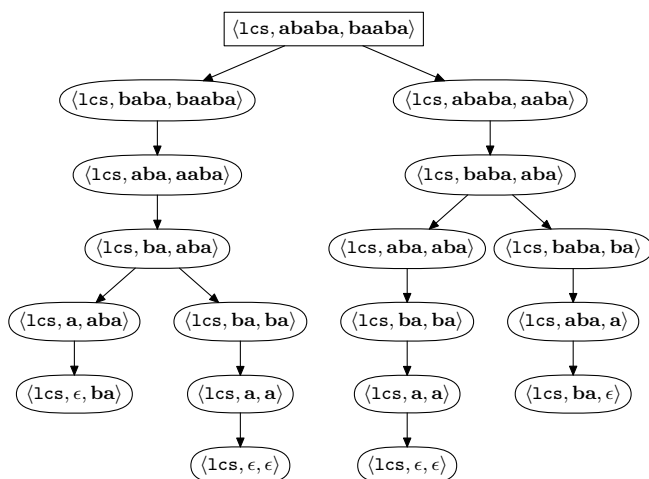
$\langle \texttt{lcs}, \mathbf{ababa}, \mathbf{baaba} \rangle$

$\langle \texttt{lcs}, \mathbf{baba}, \mathbf{baaba} \rangle$

$\langle \texttt{lcs}, \mathbf{ababa}, \mathbf{aaba} \rangle$

$\langle \texttt{lcs}, \mathbf{aba}, \mathbf{aaba} \rangle$

$\langle \texttt{lcs}, \mathbf{baba}, \mathbf{aba} \rangle$

$\langle \texttt{lcs}, \mathbf{ba}, \mathbf{aba} \rangle$

$\langle \texttt{lcs}, \mathbf{aba}, \mathbf{aba} \rangle$

$\langle \texttt{lcs}, \mathbf{baba}, \mathbf{ba} \rangle$

$\langle \texttt{lcs}, \mathbf{a}, \mathbf{aba} \rangle$

$\langle \texttt{lcs}, \mathbf{ba}, \mathbf{ba} \rangle$

$\langle \texttt{lcs}, \mathbf{ba}, \mathbf{ba} \rangle$

$\langle \texttt{lcs}, \mathbf{aba}, \mathbf{a} \rangle$

$\langle \texttt{lcs}, \epsilon, \mathbf{ba} \rangle$

$\langle \texttt{lcs}, \mathbf{a}, \mathbf{a} \rangle$

$\langle \texttt{lcs}, \mathbf{a}, \mathbf{a} \rangle$

$\langle \texttt{lcs}, \mathbf{ba}, \epsilon \rangle$

$\langle \texttt{lcs}, \epsilon, \epsilon \rangle$

$\langle \texttt{lcs}, \epsilon, \epsilon \rangle$